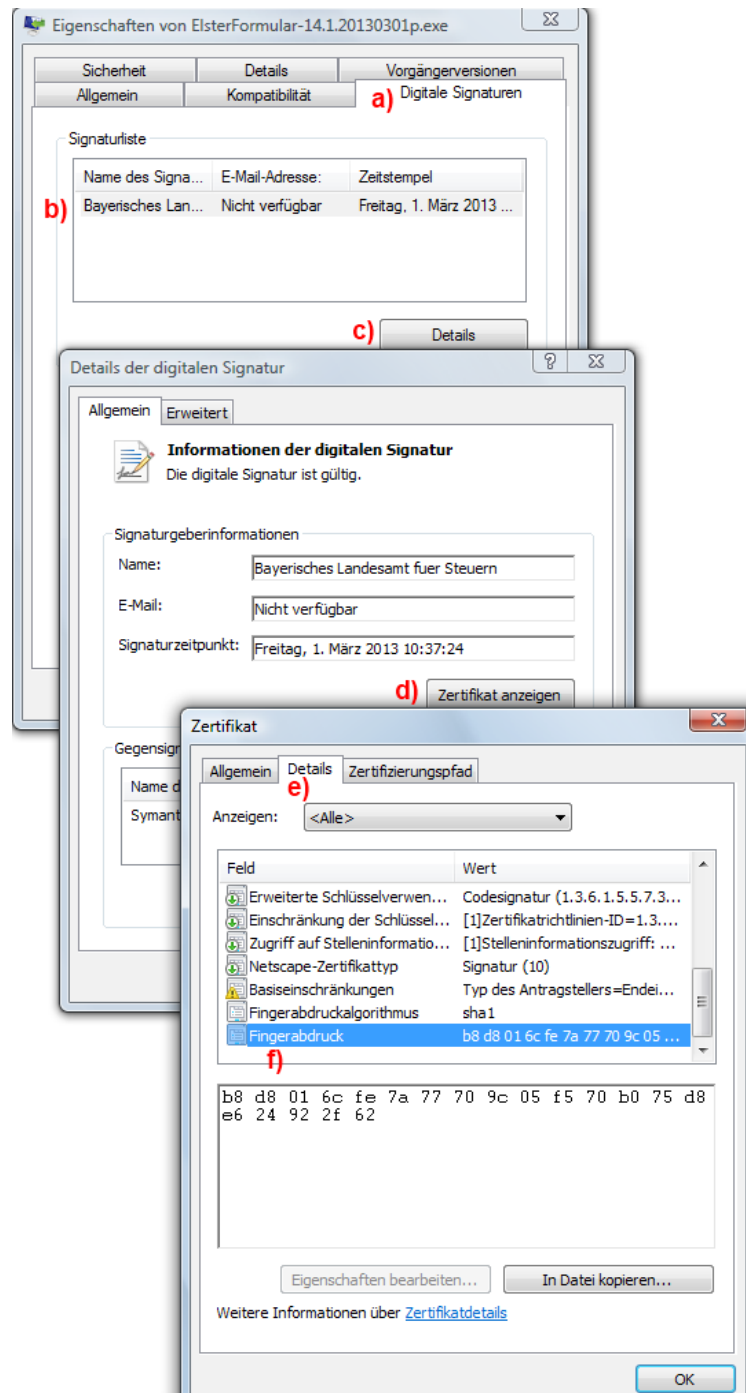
Eigenschaften von ElsterFormular-14.1.20130301p.exe

Sicherheit | Details | Vorgängerversionen
Allgemein | Kompatibilität | a) Digitale Signaturen

Signaturliste

| Name des Signa... | E-Mail-Adresse: | Zeitstempel |
|---|---|---|
| Bayerisches Lan... | Nicht verfügbar | Freitag, 1. März 2013 ... |

b)

c) Details

Details der digitalen Signatur

Allgemein | Erweitert

Informationen der digitalen Signatur
Die digitale Signatur ist gültig.

Signaturgeberinformationen
Name: Bayerisches Landesamt fuer Steuern
E-Mail: Nicht verfügbar
Signaturzeitpunkt: Freitag, 1. März 2013 10:37:24

d) Zertifikat anzeigen

Gegensigr
Name d
Symant

Zertifikat

Allgemein | Details | Zertifizierungspfad
e)

Anzeigen: <Alle>

| Feld | Wert |
|---|---|
| Erweiterte Schlüsselverwen... | Codesignatur (1.3.6.1.5.5.7.3... |
| Einschränkung der Schlüssel... | [1]Zertifikatrichtlinien-ID=1.3.... |
| Zugriff auf Stelleninformatio... | [1]Stelleninformationszugriff: ... |
| Netscape-Zertifikattyp | Signatur (10) |
| Basiseinschränkungen | Typ des Antragstellers=Endei... |
| Fingerabdruckalgorithmus | sha1 |
| Fingerabdruck | b8 d8 01 6c fe 7a 77 70 9c 05 ... |

f)

b8 d8 01 6c fe 7a 77 70 9c 05 f5 70 b0 75 d8 e6 24 92 2f 62

Eigenschaften bearbeiten... | In Datei kopieren...

Weitere Informationen über Zertifikatdetails

OK